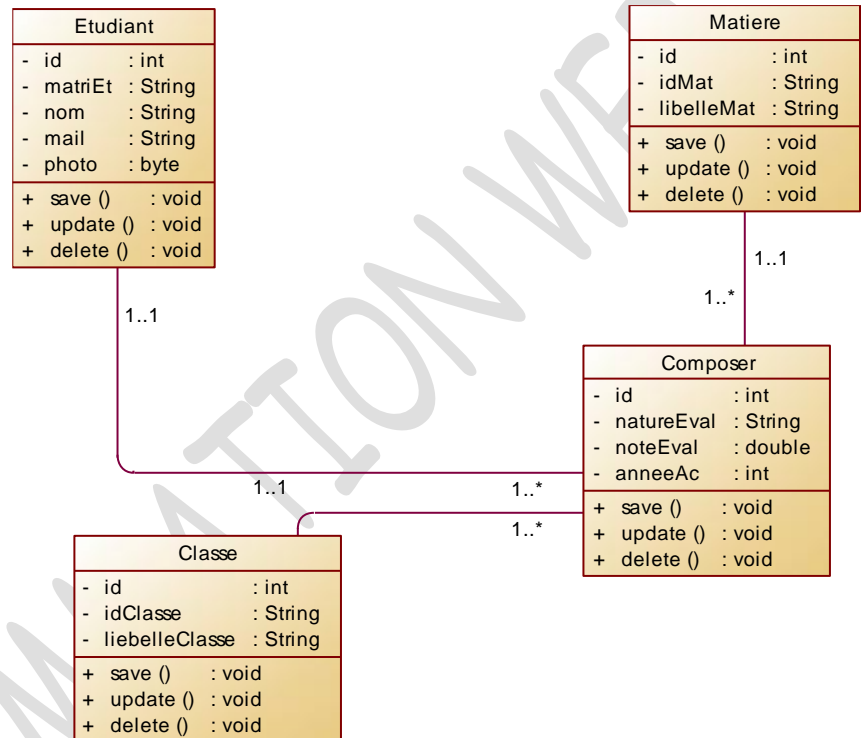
Etudiant
- id : int
- matriEt : String
- nom : String
- mail : String
- photo : byte
+ save () : void
+ update () : void
+ delete () : void

Matiere
- id : int
- idMat : String
- libelleMat : String
+ save () : void
+ update () : void
+ delete () : void

1..1

1..*

1..1

Composer
- id : int
- natureEval : String
- noteEval : double
- anneeAc : int
+ save () : void
+ update () : void
+ delete () : void

1..1

1..*

1..*

Classe
- id : int
- idClasse : String
- liebelleClasse : String
+ save () : void
+ update () : void
+ delete () : void